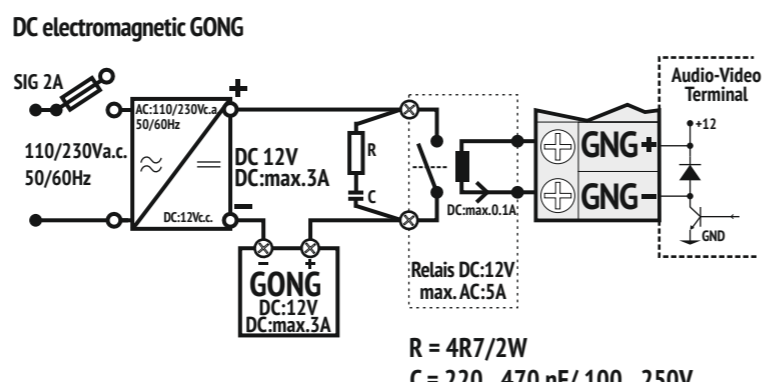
DC electromagnetic GONG

SIG 2A

110/230Va.c.
50/60Hz

AC:110/230Vc.a.
50/60Hz

$\approx$ =

DC:12Vc.c.

+

−

DC 12V
DC:max.3A

R

C

−
+
GONG
DC:12V
DC:max.3A

Relais DC:12V
max. AC:5A

DC:max.0.1A

GNG+
GNG−

Audio-Video
Terminal

+12

GND

R = 4R7/2W
C = 220...470 nF/ 100...250V